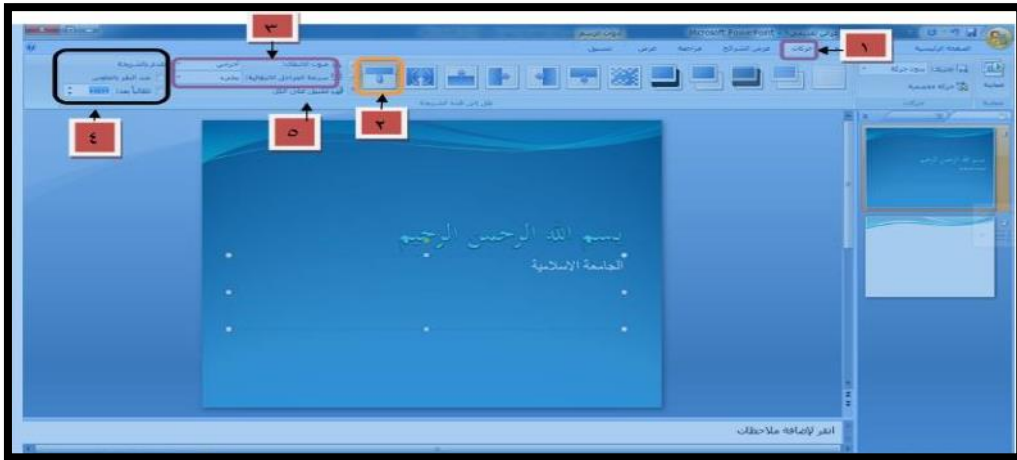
٣

١

Microsoft PowerPoint

أدوات الرسم

حركات

عرض الشرائح

مراجعة

عرض

تنسيق

الصفحة الرئيسية

معاينة

حركة مخصصة

صوت الانتقال

سرعة الانتقال

تطبيق على الكل

تقدم الشريحة

عند النقر بالماوس

تلقائياً بعد

٤

٥

٢

بسم الله الرحمن الرحيم

الجامعة الاسلامية

انقر لإضافة ملاحظات